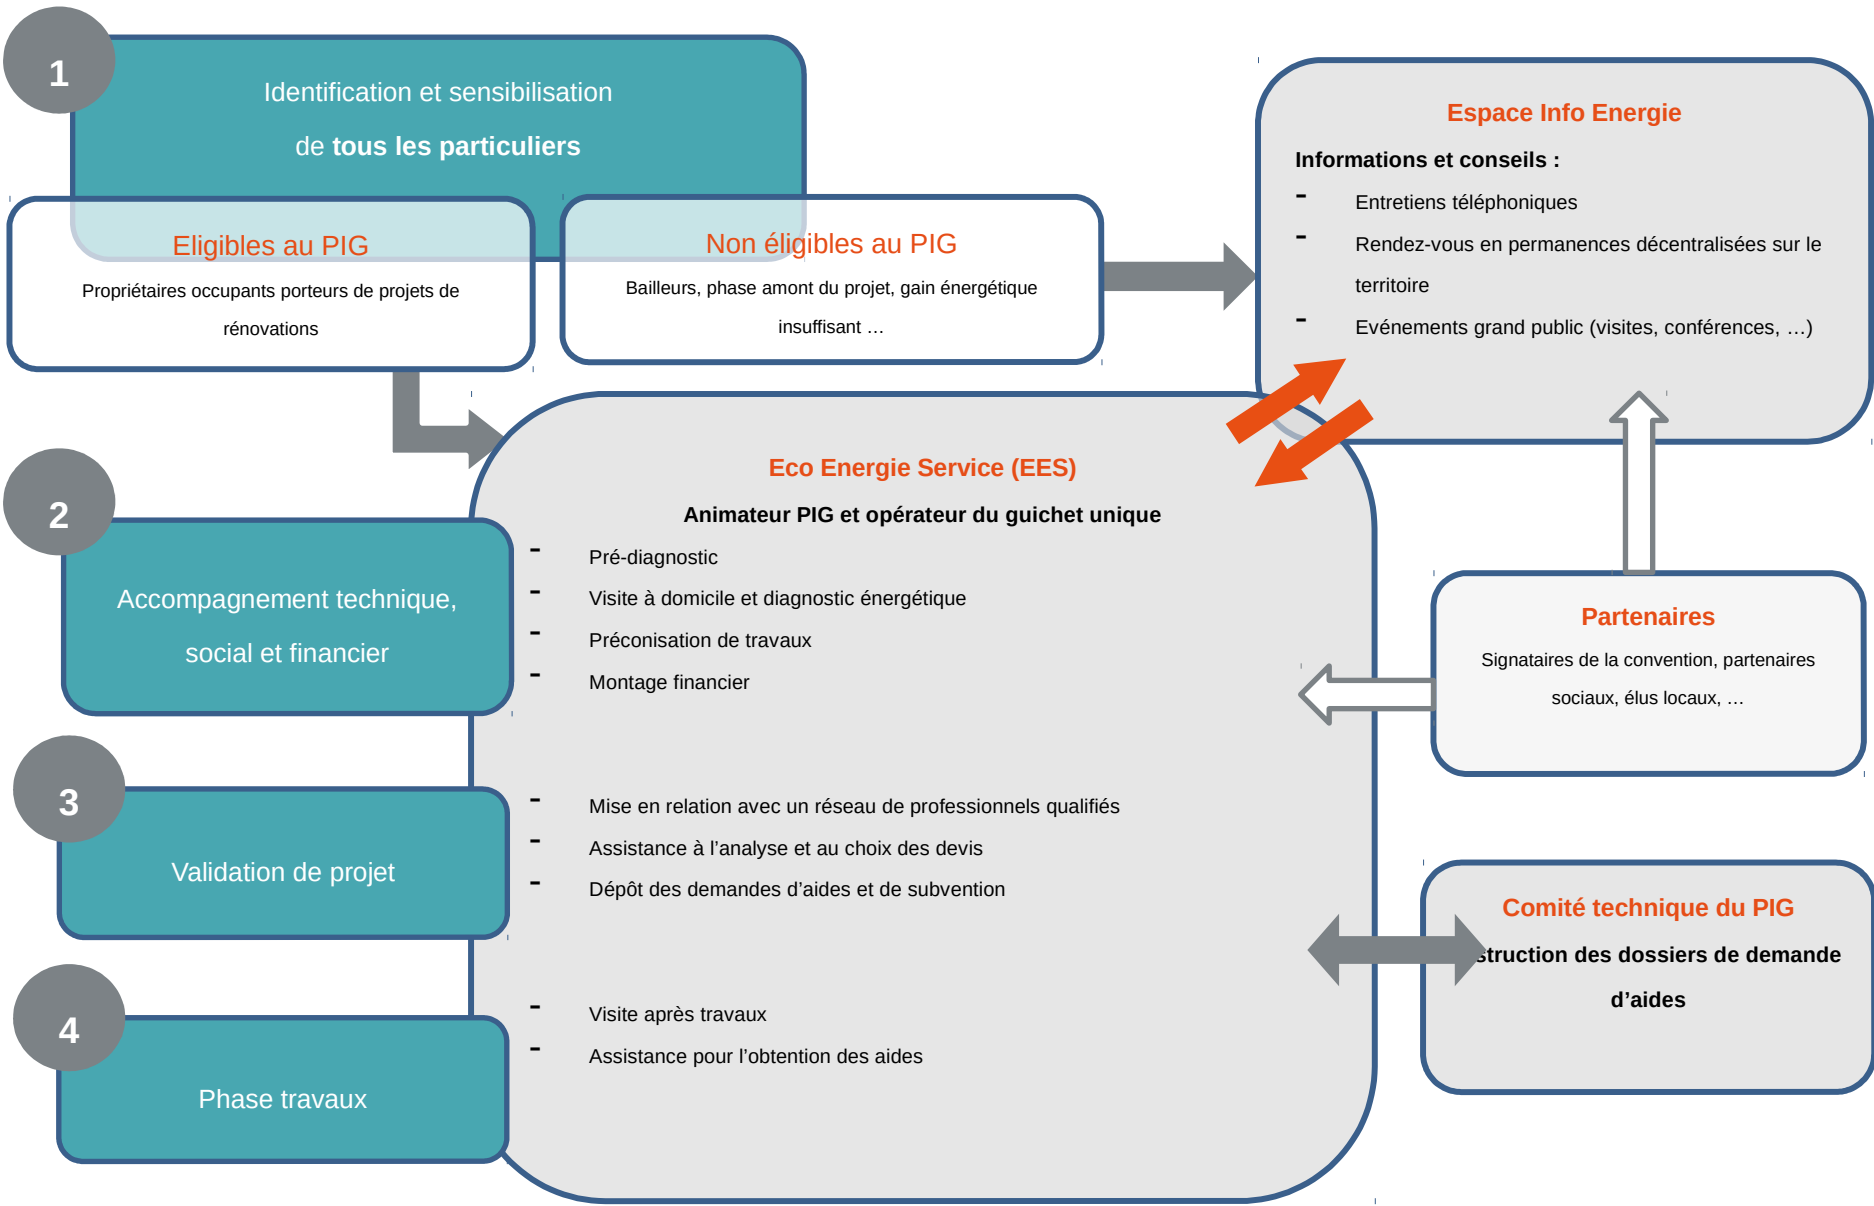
1

Identification et sensibilisation

de **tous les particuliers**

Eligibles au PIG

Propriétaires occupants porteurs de projets de rénovations

Non éligibles au PIG

Bailleurs, phase amont du projet, gain énergétique insuffisant …

Espace Info Energie

Informations et conseils :

- Entretiens téléphoniques
- Rendez-vous en permanences décentralisées sur le territoire
- Evénements grand public (visites, conférences, …)

2

Accompagnement technique, social et financier

Eco Energie Service (EES)

Animateur PIG et opérateur du guichet unique

- Pré-diagnostic
- Visite à domicile et diagnostic énergétique
- Préconisation de travaux
- Montage financier

Partenaires

Signataires de la convention, partenaires sociaux, élus locaux, …

3

Validation de projet

- Mise en relation avec un réseau de professionnels qualifiés
- Assistance à l'analyse et au choix des devis
- Dépôt des demandes d'aides et de subvention

Comité technique du PIG

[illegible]struction des dossiers de demande d'aides

4

Phase travaux

- Visite après travaux
- Assistance pour l'obtention des aides